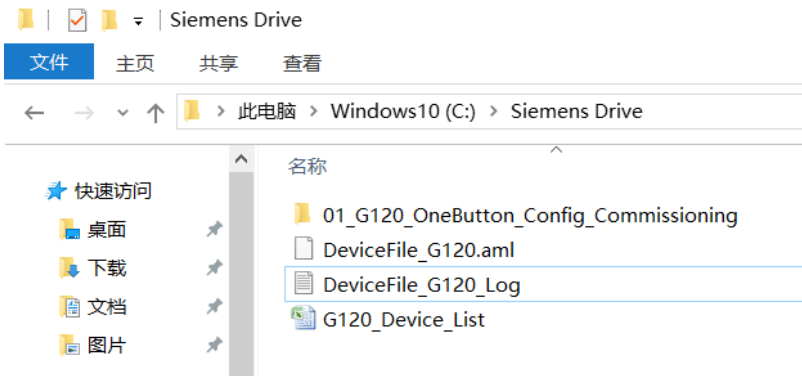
Siemens Drive

文件
主页
共享
查看

此电脑 > Windows10 (C:) > Siemens Drive

快速访问
桌面
下载
文档
图片

名称
01_G120_OneButton_Config_Commissioning
DeviceFile_G120.aml
DeviceFile_G120_Log
G120_Device_List